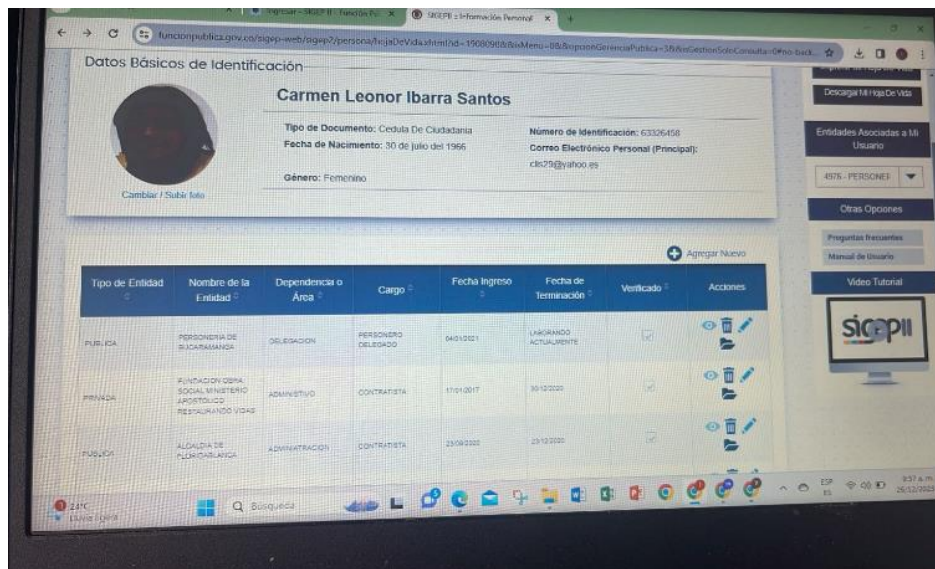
Ingresar - SIGEP II - Función Pú ×  SIGEP II :: Información Personal ×  +

funcionpublica.gov.co/sigep-web/sigep2/persona/hojaDeVida.xhtml?id=190809&&isMenu=0&&opcionGerenciaPublica=3&&esGestionSoloConsulta=0#no-back...

Datos Básicos de Identificación

Carmen Leonor Ibarra Santos

Tipo de Documento: Cedula De Ciudadania
Fecha de Nacimiento: 30 de julio del 1966

Número de Identificación: 63326458
Correo Electrónico Personal (Principal): clis29@yahoo.es

Género: Femenino

Cambiar / Subir foto

Descargar Mi Hoja De Vida

Entidades Asociadas a Mi Usuario

4976 - PERSONERI

Otras Opciones

Preguntas frecuentes
Manual de Usuario

Video Tutorial

SIGEPII

Agregar Nuevo

| Tipo de Entidad | Nombre de la Entidad | Dependencia o Área | Cargo | Fecha Ingreso | Fecha de Terminación | Verificado | Acciones |
|---|---|---|---|---|---|---|---|
| PUBLICA | PERSONERIA DE BUCARAMANGA | DELEGACION | PERSONERO DELEGADO | 04/01/2021 | LABORANDO ACTUALMENTE | | |
| PRIVADA | FUNDACION OBRA SOCIAL MINISTERIO APOSTOLICO RESTAURANDO VIDAS | ADMINISTIVO | CONTRATISTA | 17/01/2017 | 30/12/2020 | | |
| PUBLICA | ALCALDIA DE FLORIDABLANCA | ADMINISTRACION | CONTRATISTA | 23/09/2022 | 23/12/2020 | | |

24°C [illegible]

Búsqueda

ESP ES  9:57 a.m. 26/12/2023